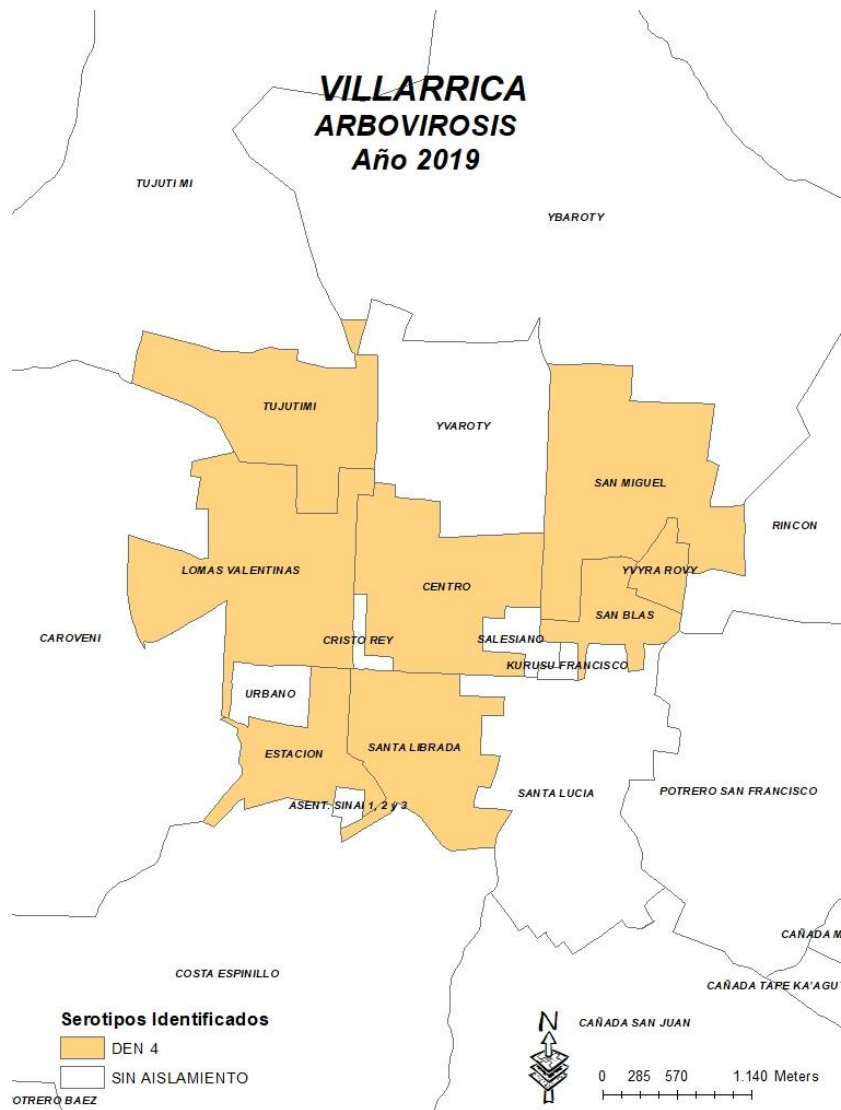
VILLARRICA
ARBOVIROSIS
Año 2019

TUJUTI MI

YBAROTY

TUJUTIMI

YVAROTY

SAN MIGUEL

RINCON

YVYRA ROVY

LOMAS VALENTINAS

CENTRO

SAN BLAS

CAROVENI

CRISTO REY

SALESIANO

KURUSU FRANCISCO

URBANO

ESTACION

SANTA LIBRADA

SANTA LUCIA

POTRERO SAN FRANCISCO

ASENT. SINAI 1, 2 y 3

CAÑADA M

COSTA ESPINILLO

CAÑADA TAPE KA'AGU

Serotipos Identificados

DEN 4

SIN AISLAMIENTO

N

CAÑADA SAN JUAN

0 285 570 1.140 Meters

OTRERO BAEZ